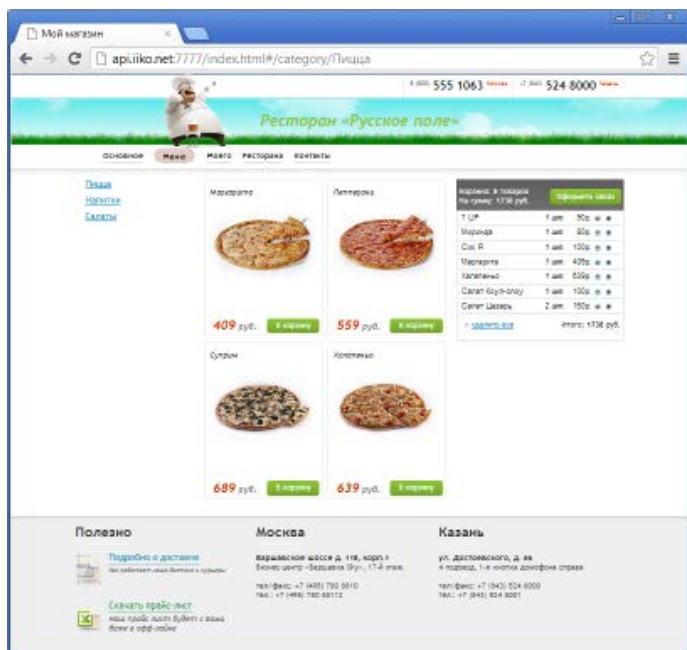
Мой магазин ×

api.iiko.net:7777/index.html#/category/Пицца

8 (495) 555 1063 Москва +7 (843) 524 8000 Казань

Ресторан «Русское поле»

Основное Меню Моего Ресторана Контакты

Пицца
Напитки
Салаты

Маргарита

409 руб. В корзину

Пепперони

559 руб. В корзину

Суприм

689 руб. В корзину

Халапеньо

639 руб. В корзину

Корзина: 9 товаров
На сумму: 1738 руб.

Оформить заказ

| | | | |
|---|---|---|---|
| 7 UP | 1 шт. | 50р. | |
| Миринда | 1 шт. | 80р. | |
| Сок Я | 1 шт. | 100р. | |
| Маргарита | 1 шт. | 409р. | |
| Халапеньо | 1 шт. | 639р. | |
| Салат Коул-слоу | 1 шт. | 100р. | |
| Салат Цезарь | 2 шт. | 180р. | |

× удалить все

Итого: 1738 руб.

Полезно

Подробно о доставке
Как работает наша доставка и курьеры

Скачать прайс-лист
Наш прайс-лист будет с вами всегда в офф-лайне

Москва

Варшавское шоссе д. 118, корп. 1
Бизнес центр «Варшавка Sky», 17-й этаж

тел/факс: +7 (495) 755 5010
тех.: +7 (495) 780 68112

Казань

ул. Достоевского, д. 66
4 подъезд, 1-я кнопка домофона справа

тел/факс: +7 (843) 524 8000
тех.: +7 (843) 524 8001